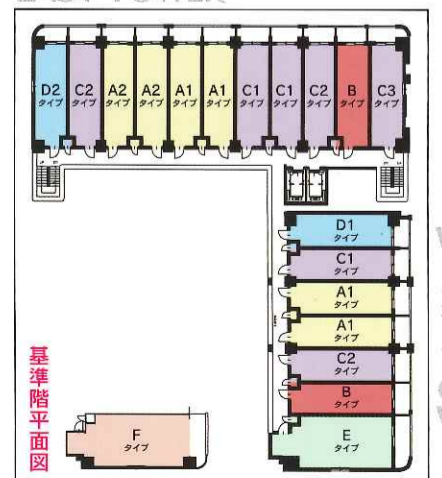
D2 タイプ
C2 タイプ
A2 タイプ
A2 タイプ
A1 タイプ
A1 タイプ
C1 タイプ
C1 タイプ
C2 タイプ
B タイプ
C3 タイプ

D1 タイプ
C1 タイプ
A1 タイプ
A1 タイプ
C2 タイプ
B タイプ
E タイプ

基準階平面図

F タイプ